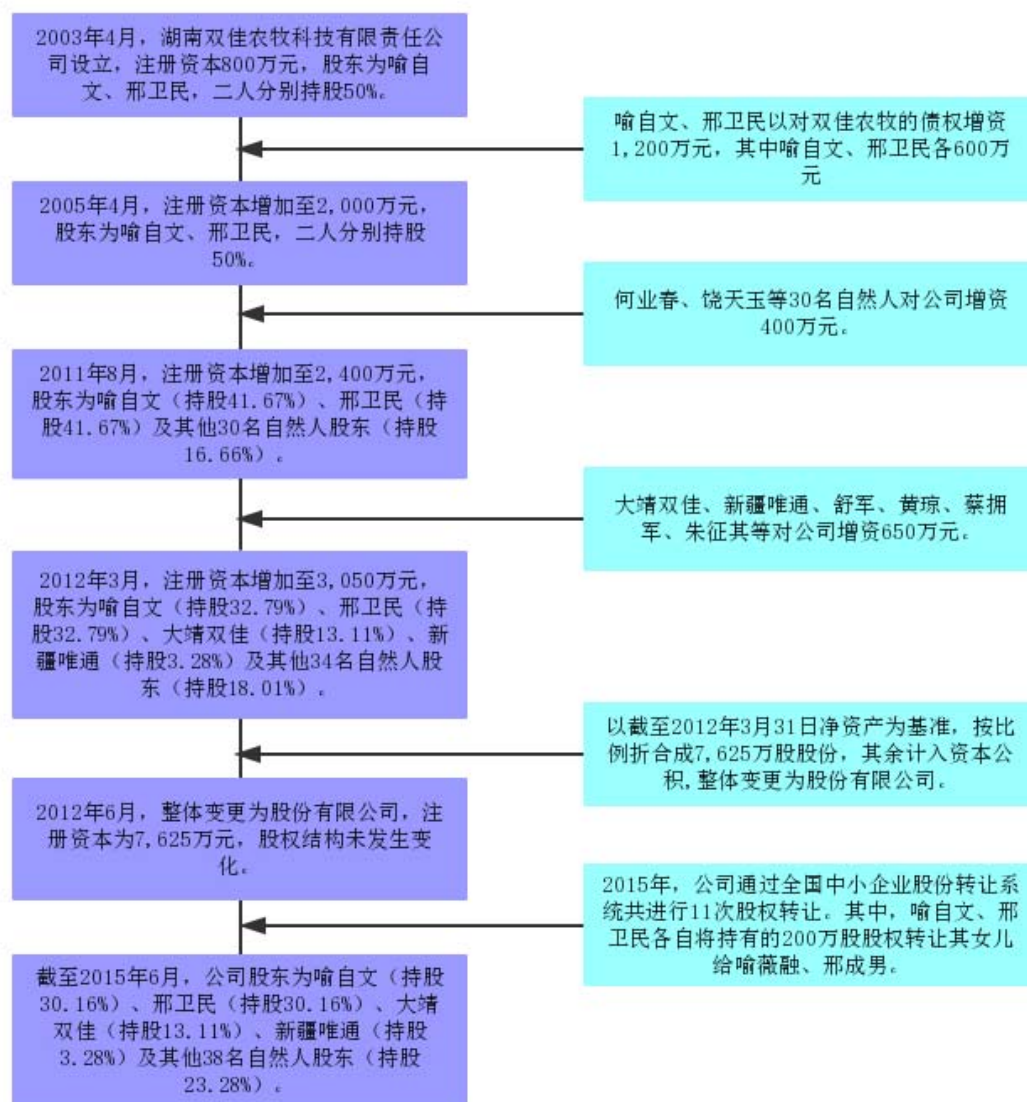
2003年4月，湖南双佳农牧科技有限责任公司设立，注册资本800万元，股东为喻自文、邢卫民，二人分别持股50%。

喻自文、邢卫民以对双佳农牧的债权增资1,200万元，其中喻自文、邢卫民各600万元

2005年4月，注册资本增加至2,000万元，股东为喻自文、邢卫民，二人分别持股50%。

何业春、饶天玉等30名自然人对公司增资400万元。

2011年8月，注册资本增加至2,400万元，股东为喻自文（持股41.67%）、邢卫民（持股41.67%）及其他30名自然人股东（持股16.66%）。

大靖双佳、新疆唯通、舒军、黄琼、蔡拥军、朱征其等对公司增资650万元。

2012年3月，注册资本增加至3,050万元，股东为喻自文（持股32.79%）、邢卫民（持股32.79%）、大靖双佳（持股13.11%）、新疆唯通（持股3.28%）及其他34名自然人股东（持股18.01%）。

以截至2012年3月31日净资产为基准，按比例折合成7,625万股股份，其余计入资本公积，整体变更为股份有限公司。

2012年6月，整体变更为股份有限公司，注册资本为7,625万元，股权结构未发生变化。

2015年，公司通过全国中小企业股份转让系统共进行11次股权转让。其中，喻自文、邢卫民各自将持有的200万股股权转让其女儿给喻薇融、邢成男。

截至2015年6月，公司股东为喻自文（持股30.16%）、邢卫民（持股30.16%）、大靖双佳（持股13.11%）、新疆唯通（持股3.28%）及其他38名自然人股东（持股23.28%）。